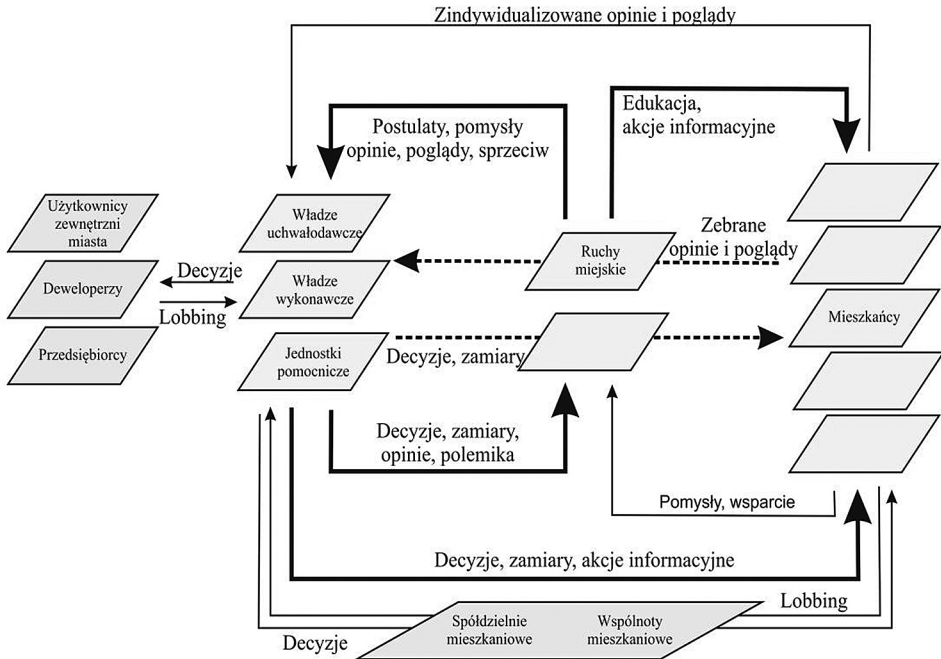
Zindywidualizowane opinie i poglądy

Postulaty, pomysły opinie, poglądy, sprzeciw

Edukacja, akcje informacyjne

Użytkownicy zewnętrzni miasta

Deweloperzy

Przedsiębiorcy

Decyzje

Lobbing

Władze uchwałodawcze

Władze wykonawcze

Jednostki pomocnicze

Ruchy miejskie

Zebrane opinie i poglądy

Decyzje, zamiary

Mieszkańcy

Decyzje, zamiary, opinie, polemika

Pomysły, wsparcie

Decyzje, zamiary, akcje informacyjne

Lobbing

Spółdzielnie mieszkaniowe

Wspólnoty mieszkaniowe

Decyzje